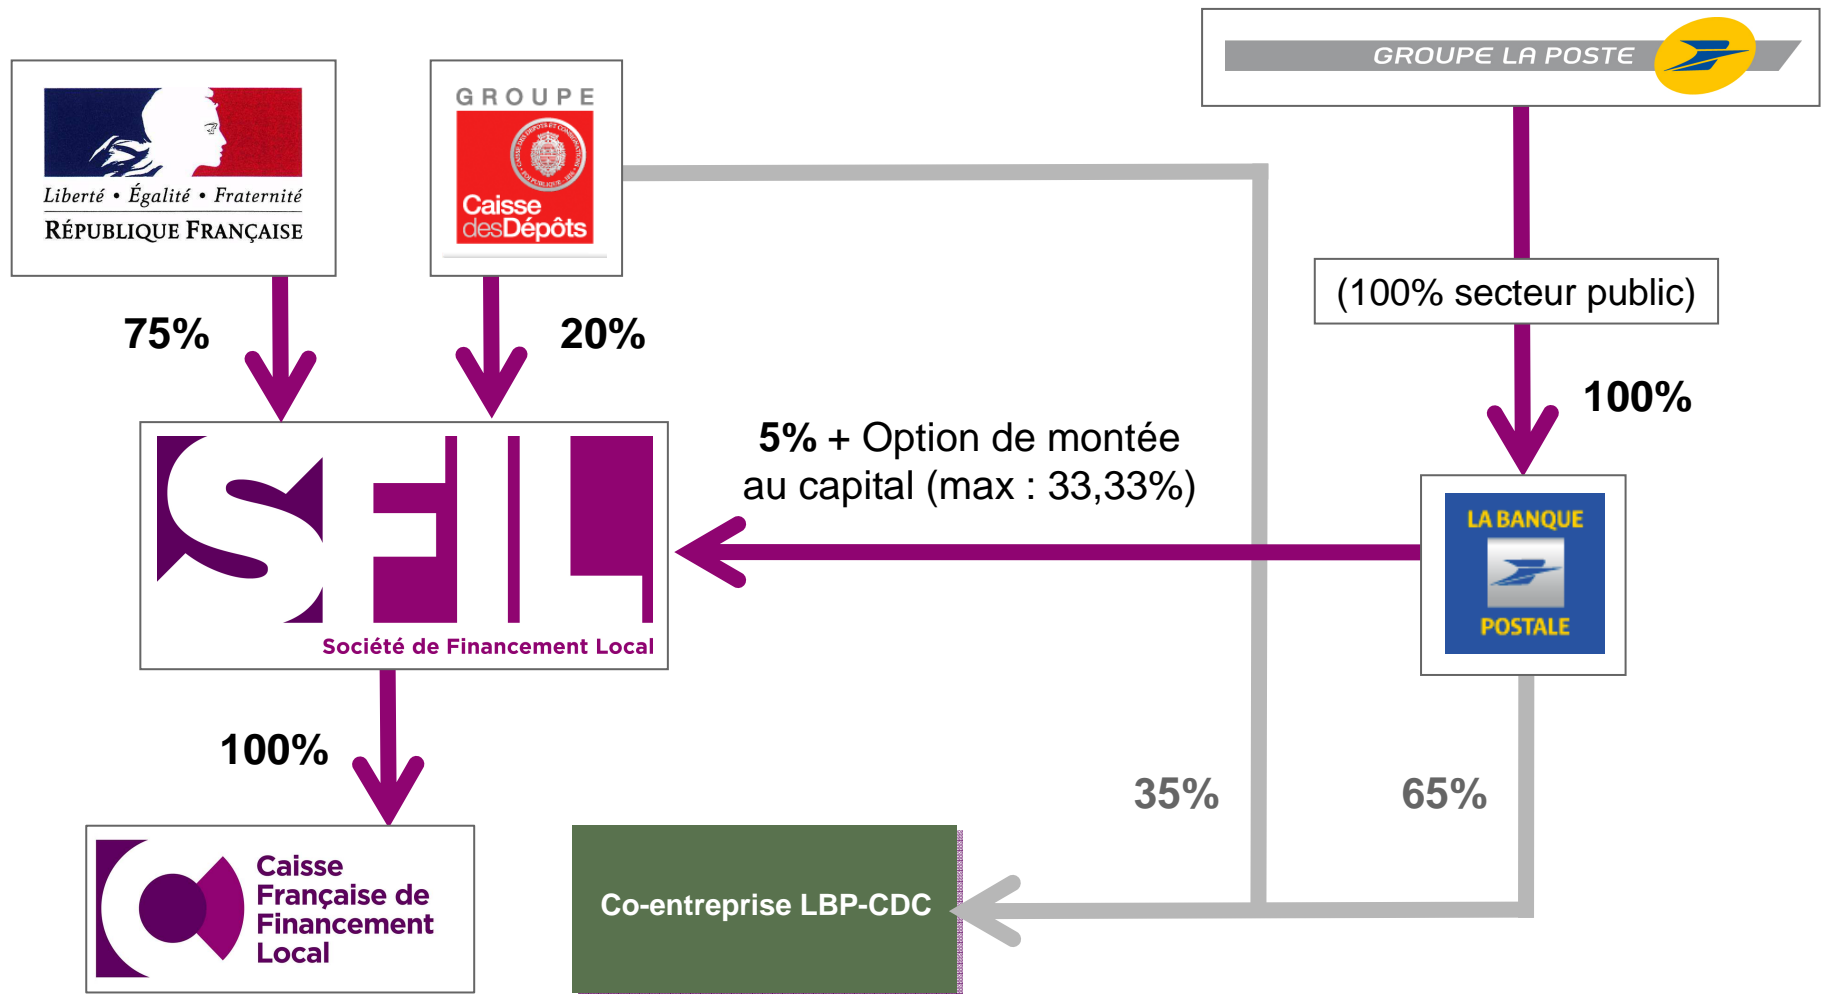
Liberté • Égalité • Fraternité
RÉPUBLIQUE FRANÇAISE

GROUPE
Caisse desDépôts

GROUPE LA POSTE

(100% secteur public)

75%

20%

100%

5% + Option de montée au capital (max : 33,33%)

SFIL
Société de Financement Local

LA BANQUE POSTALE

100%

35%

65%

Caisse Française de Financement Local

Co-entreprise LBP-CDC